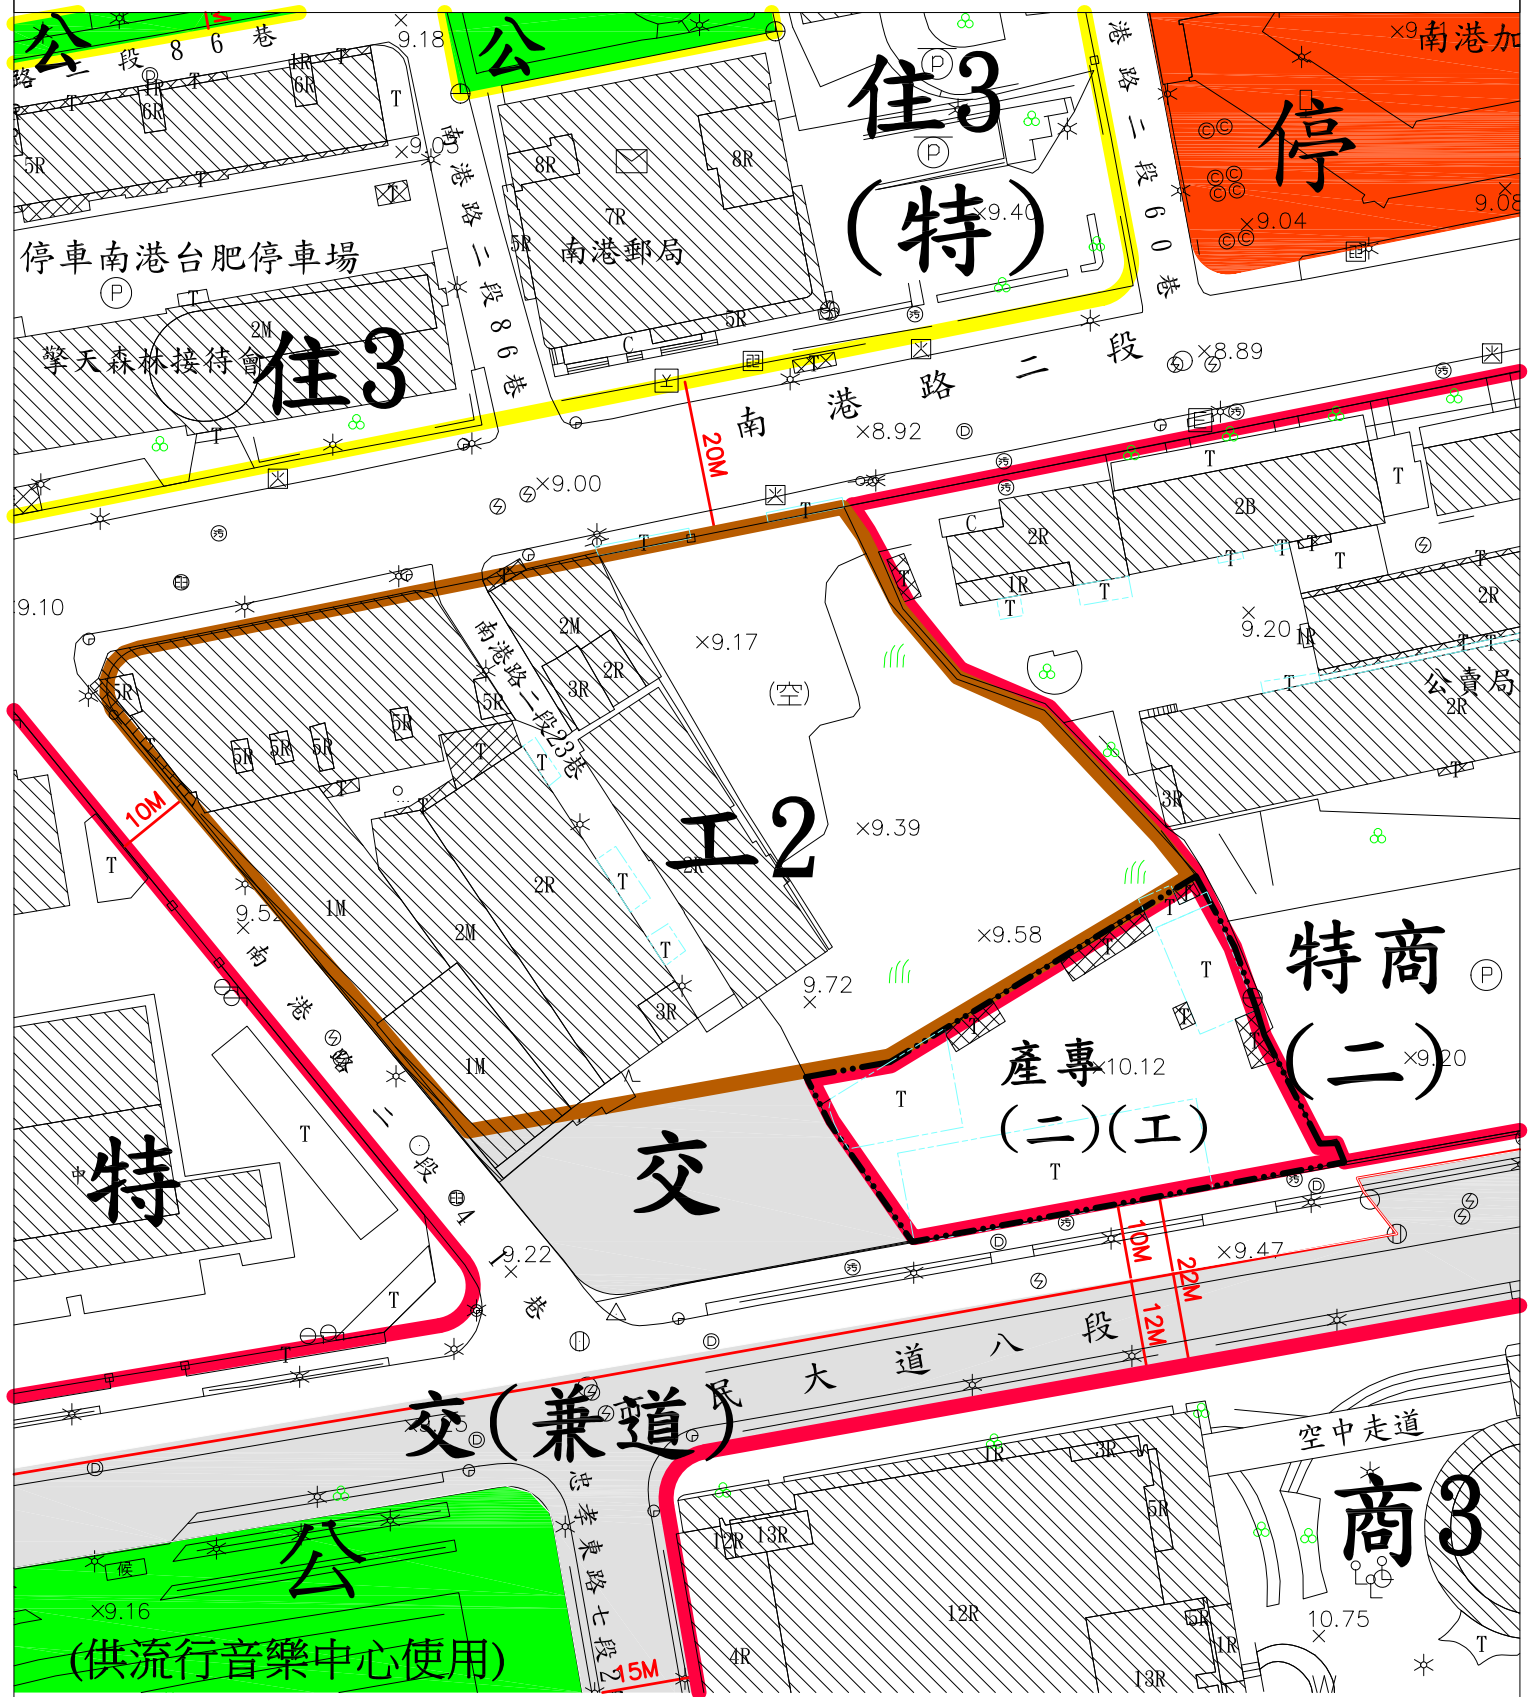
公
段 8 6 巷
×9.18
公
住3
（特）
港路二段60巷
×9南港加
停
×9.04
9.08
6R
5R
南港路二段86巷
8R
8R
7R
南港郵局
×9.40
停車南港台肥停車場
2M
擎天森林接待會
住3
5R
南 港 路 二 段
×8.89
×8.92
20M
×9.00
2B
2R
1R
9.10
南港路二段23巷
2M
2R
3R
×9.17
（空）
×9.20
2R
公賣局
2R
5R
5R
5R
5R
5R
10M
工2
×9.39
3R
2R
T
9.52
1M
南港路二段4巷
2M
×9.58
特商
（二）
×9.20
9.72
3R
1M
產專×10.12
（二）（工）
特
交
9.22
10M
22M
×9.47
12M
民 大 道 八 段
交（兼道）
忠孝東路七段
空中走道
3R
1R
5R
12R 13R
商3
公
×9.16
12R
10.75
（供流行音樂中心使用）
15M
4R
5R
1R
13R